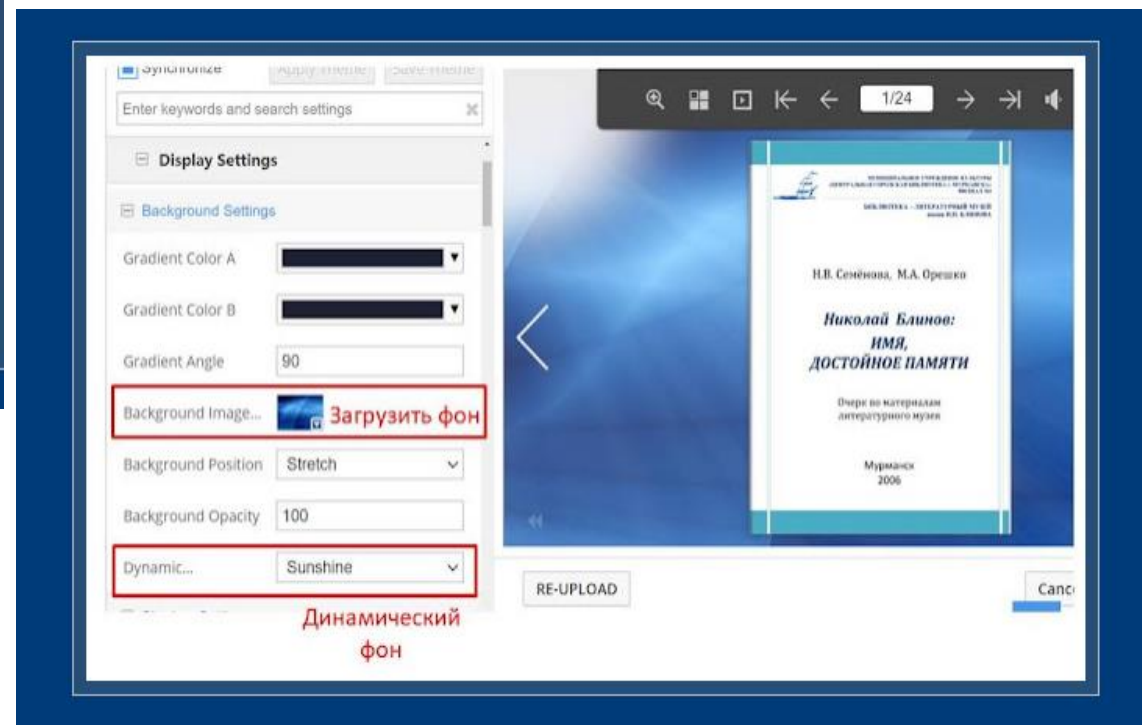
Synchronize Apply Theme Save Theme

Enter keywords and search settings

Display Settings

Background Settings

Gradient Color A

Gradient Color B

Gradient Angle 90

Background Image... Загрузить фон

Background Position Stretch

Background Opacity 100

Dynamic... Sunshine

Динамический фон

1/24

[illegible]

Н.В. Семёнова, М.А. Орешко

Николай Блинов: ИМЯ, ДОСТОЙНОЕ ПАМЯТИ

Очерк по материалам литературного музея

Мурманск 2006

RE-UPLOAD

Canc